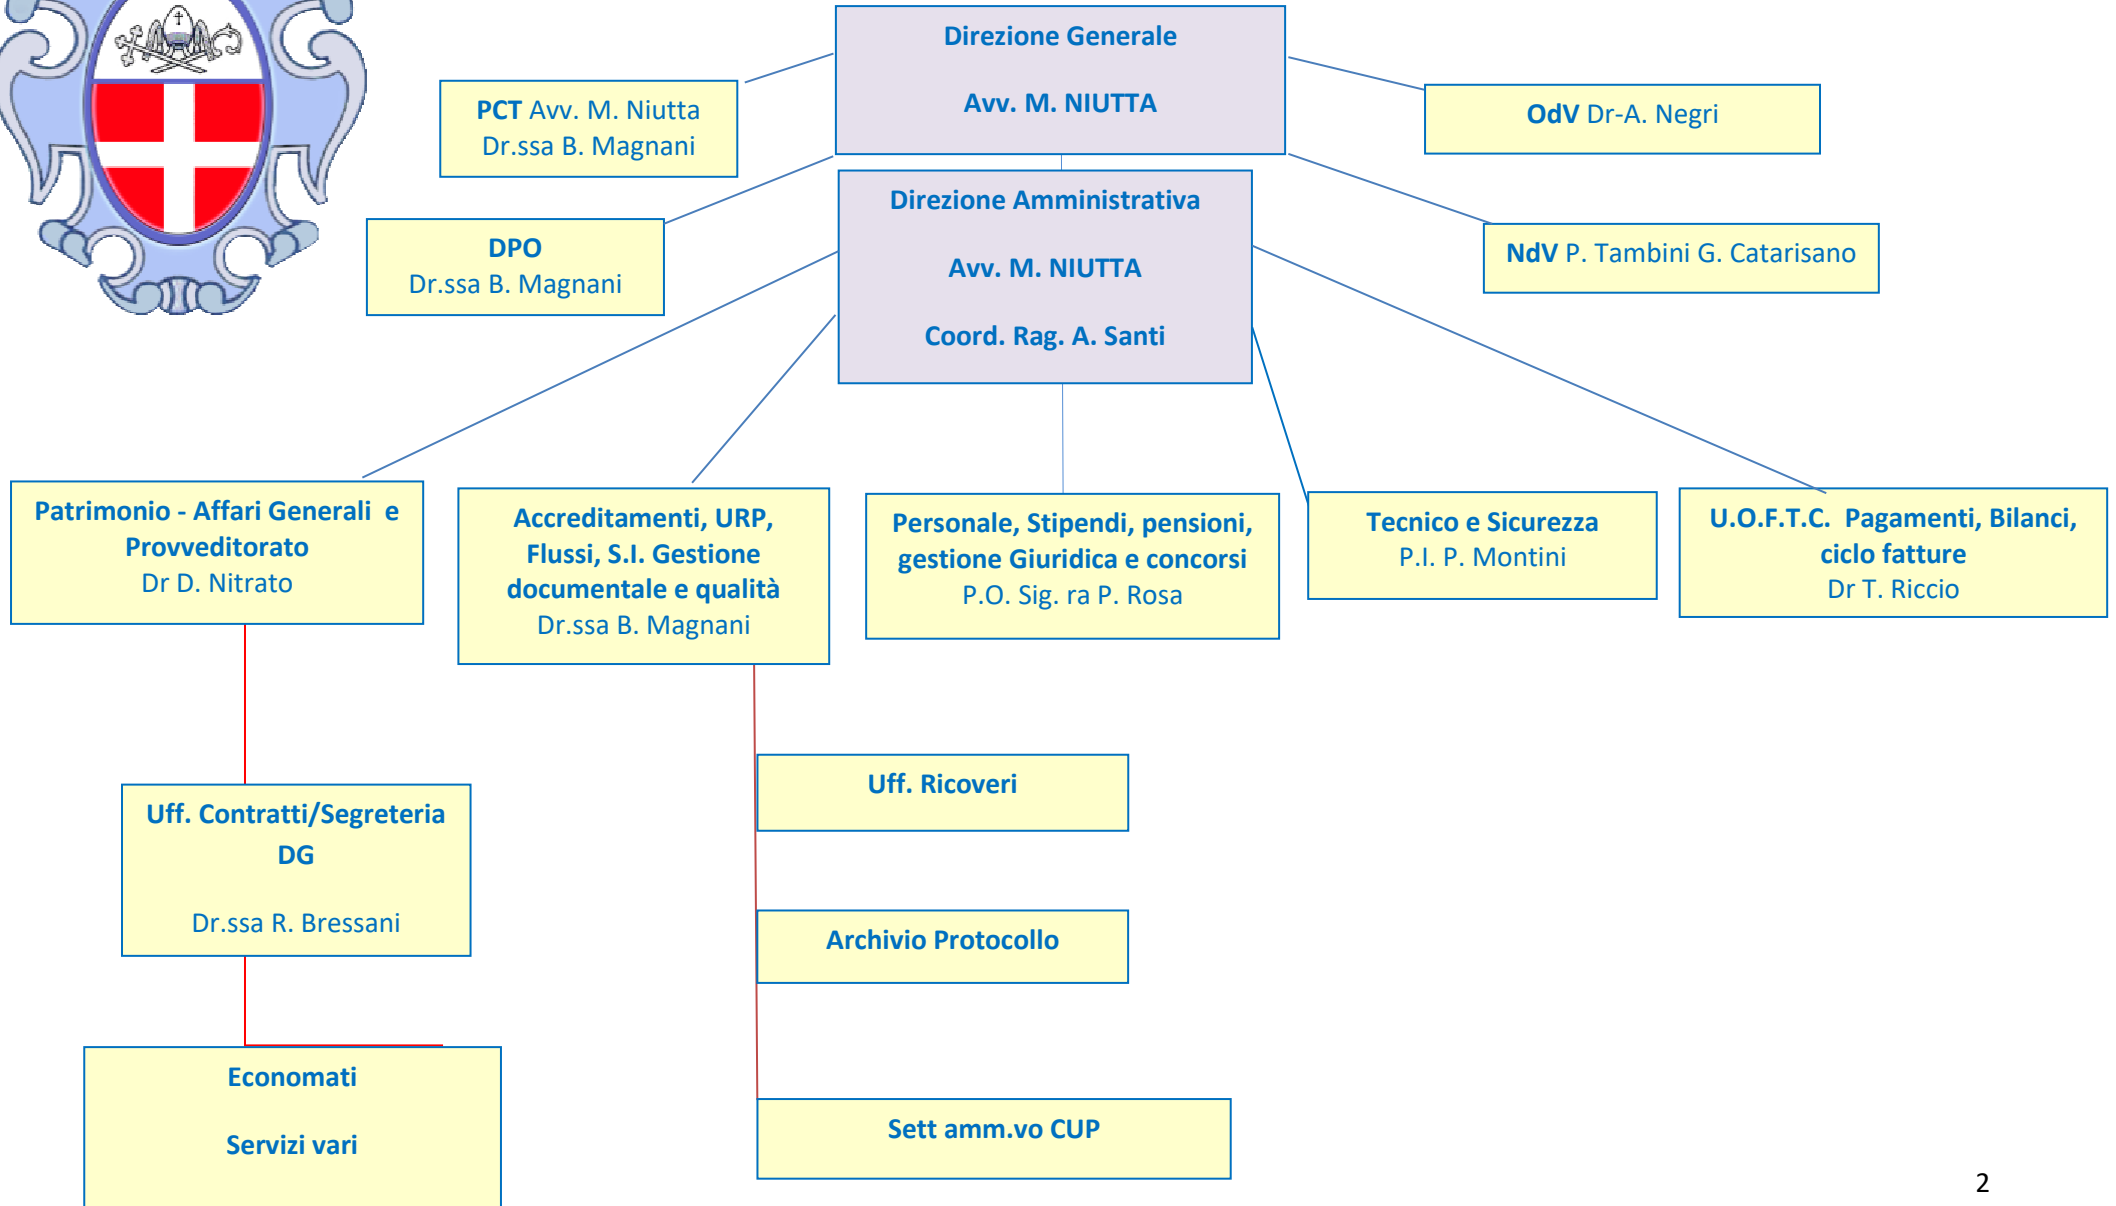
Direzione Generale

Avv. M. NIUTTA

PCT Avv. M. Niutta
Dr.ssa B. Magnani

OdV Dr-A. Negri

Direzione Amministrativa

Avv. M. NIUTTA

Coord. Rag. A. Santi

DPO
Dr.ssa B. Magnani

NdV P. Tambini G. Catarisano

Patrimonio - Affari Generali e Provveditorato
Dr D. Nitrato

Accreditamenti, URP, Flussi, S.I. Gestione documentale e qualità
Dr.ssa B. Magnani

Personale, Stipendi, pensioni, gestione Giuridica e concorsi
P.O. Sig. ra P. Rosa

Tecnico e Sicurezza
P.I. P. Montini

U.O.F.T.C. Pagamenti, Bilanci, ciclo fatture
Dr T. Riccio

Uff. Ricoveri

Uff. Contratti/Segreteria DG

Dr.ssa R. Bressani

Archivio Protocollo

Economati

Servizi vari

Sett amm.vo CUP

2